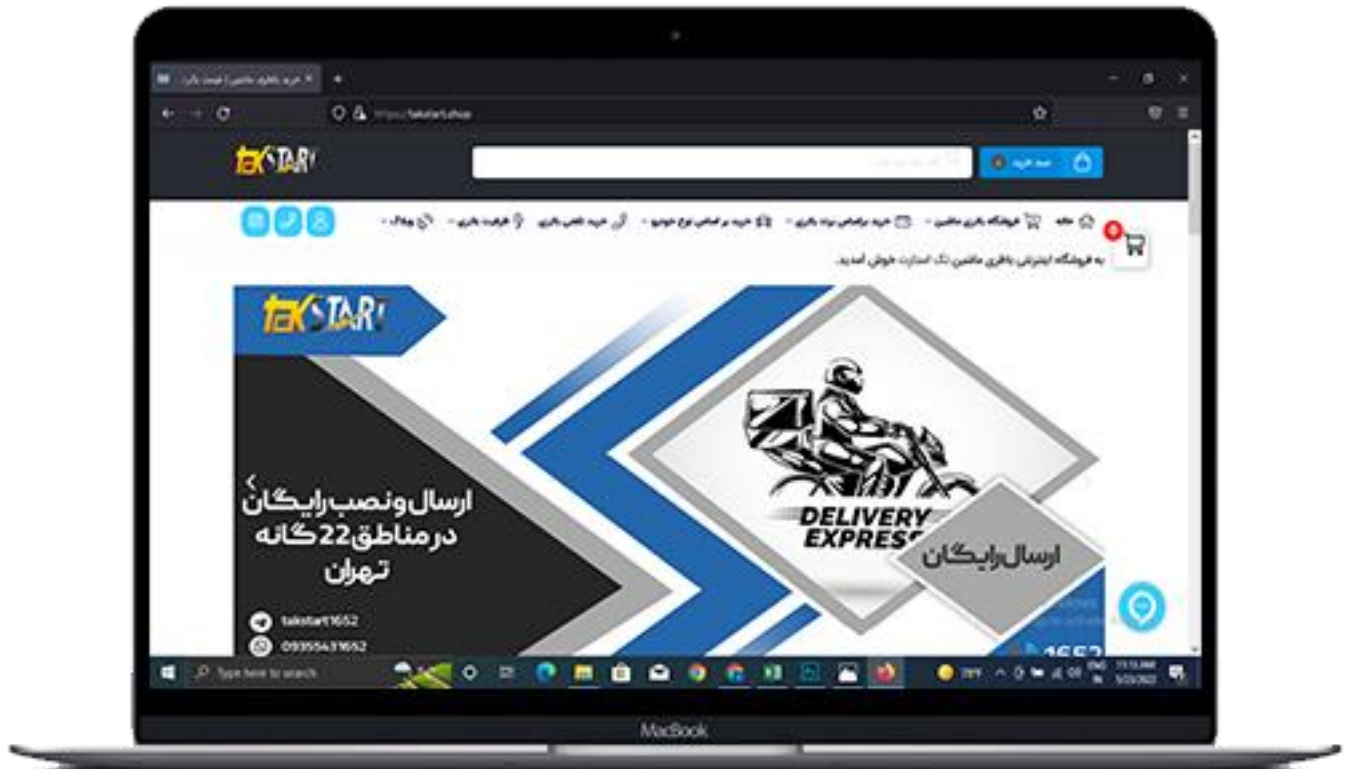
خرید باطری ماشین | قیمت باتری

https://takstart.shop

takSTART

سبد خرید

خانه فروشگاه باتری ماشین خرید براساس برند باتری خرید براساس نوع خودرو خرید نقدی باتری ظرفیت باتری وبلاگ

به فروشگاه اینترنتی باطری ماشین تک استارت خوش آمدید.

takSTART

ارسال و نصب رایگان در مناطق 22 گانه تهران

DELIVERY EXPRESS

ارسال رایگان

takstart1652

09355431652

1652

Type here to search

MacBook